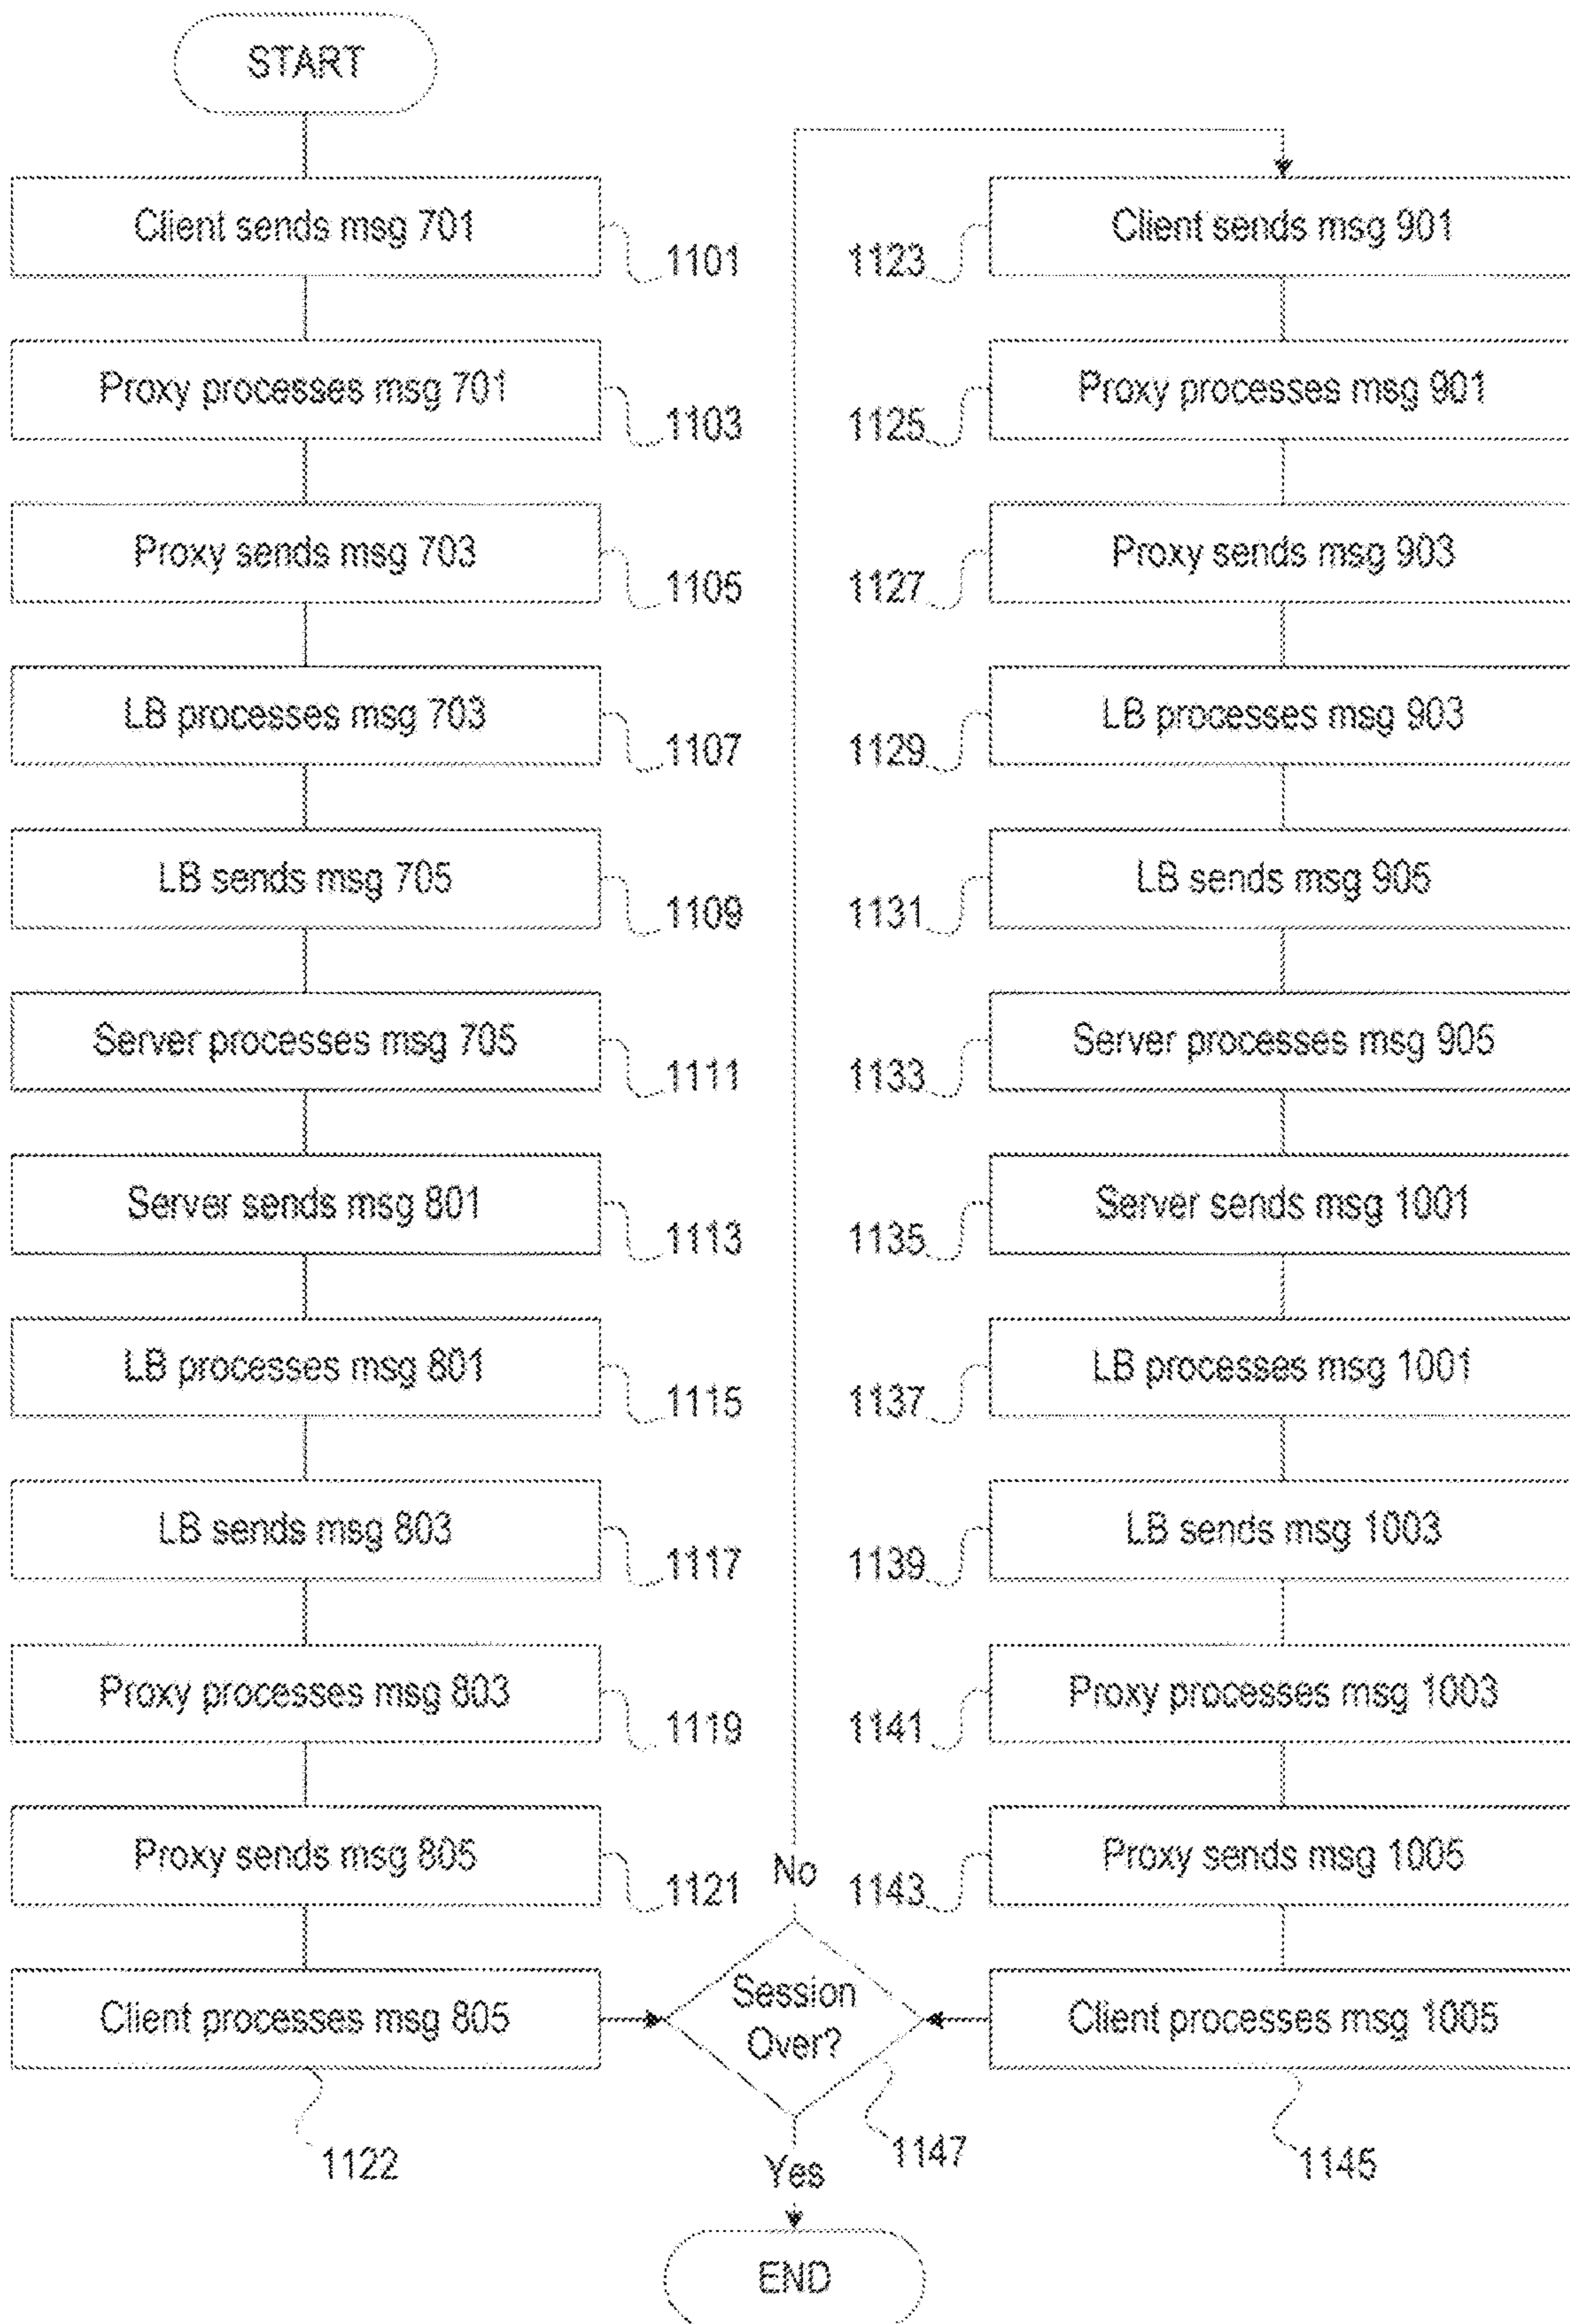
START

Client sends msg 701
1101

Proxy processes msg 701
1103

Proxy sends msg 703
1105

LB processes msg 703
1107

LB sends msg 705
1109

Server processes msg 705
1111

Server sends msg 801
1113

LB processes msg 801
1115

LB sends msg 803
1117

Proxy processes msg 803
1119

Proxy sends msg 805
1121

Client processes msg 805
1122

Client sends msg 901
1123

Proxy processes msg 901
1125

Proxy sends msg 903
1127

LB processes msg 903
1129

LB sends msg 905
1131

Server processes msg 905
1133

Server sends msg 1001
1135

LB processes msg 1001
1137

LB sends msg 1003
1139

Proxy processes msg 1003
1141

Proxy sends msg 1005
1143

Client processes msg 1005
1145

No

Session Over?
1147

Yes

END